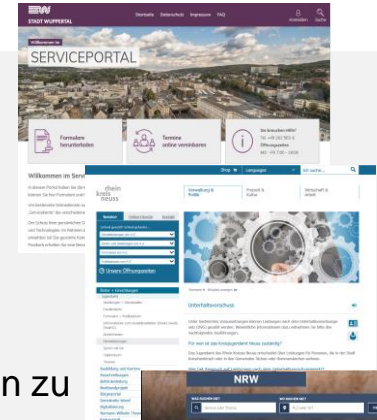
STADT WUPPERTAL

Startseite Datenschutz Impressum FAQ

Anmelden Suche

Willkommen im

SERVICEPORTAL

Formularen Serunterladen

Termine online vereinbaren

Sie brauchen Hilfe?

Willkommen im Serv

rhein kreis neuss

Verwaltung & Politik

Freizeit & Kultur

Wirtschaft & Arbeit

Unsere Öffnungszeiten

Unterhaltsvorschuss

Für wen ist das Kreisjugendamt Neuss zuständig?

n zu

NRW